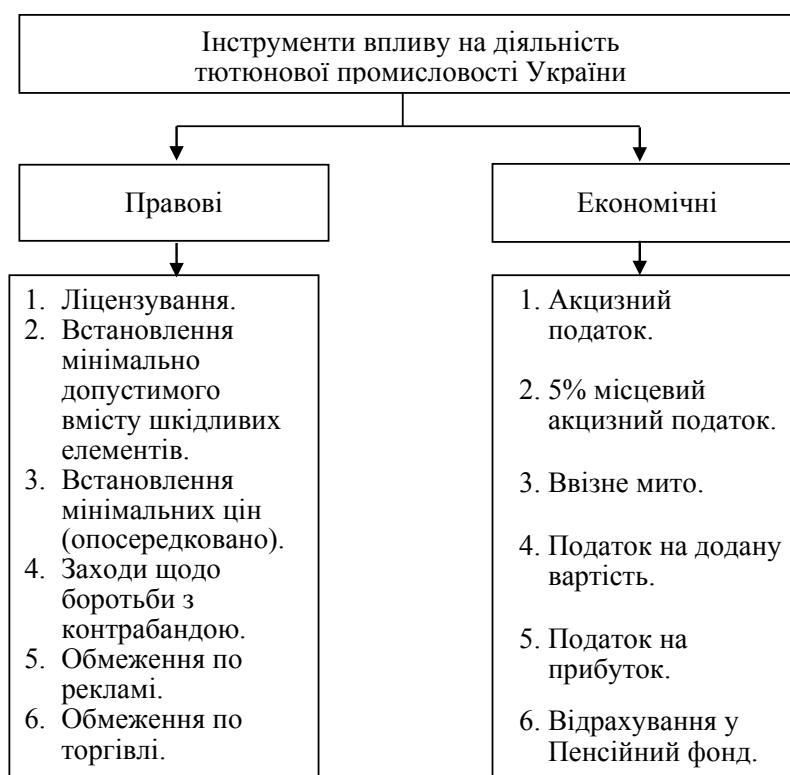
Інструменти впливу на діяльність тютюнової промисловості України

Правові

1. Ліцензування.
2. Встановлення мінімально допустимого вмісту шкідливих елементів.
3. Встановлення мінімальних цін (опосередковано).
4. Заходи щодо боротьби з контрабандою.
5. Обмеження по рекламі.
6. Обмеження по торгівлі.

Економічні

1. Акцизний податок.
2. 5% місцевий акцизний податок.
3. Ввізне мито.
4. Податок на додану вартість.
5. Податок на прибуток.
6. Відрахування у Пенсійний фонд.